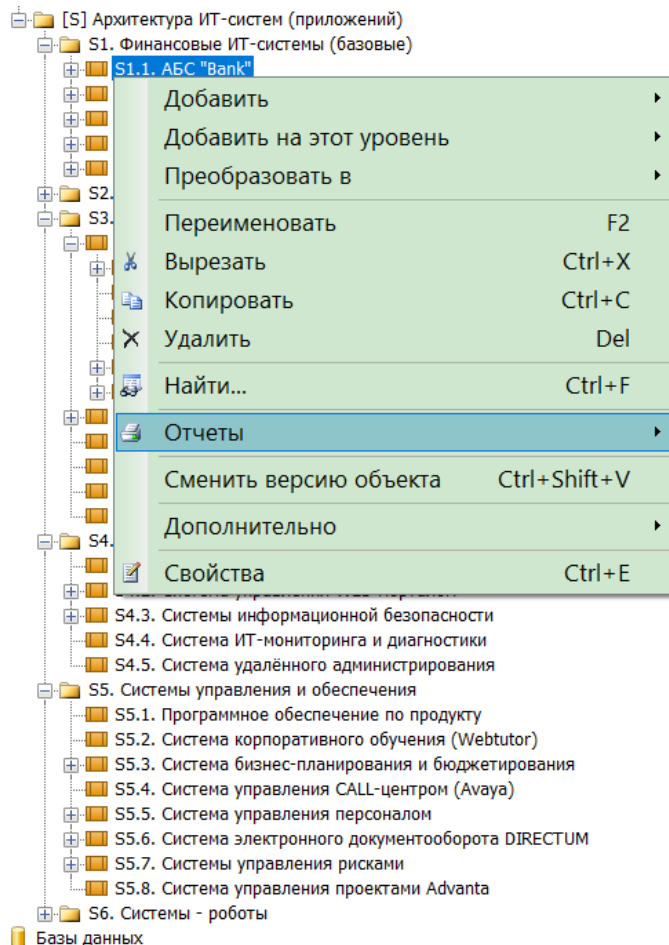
[S] Архитектура ИТ-систем (приложений)
S1. Финансовые ИТ-системы (базовые)
S1.1. АБС "Bank"
S2.
S3.
S4.

Добавить
Добавить на этот уровень
Преобразовать в
Переименовать F2
Вырезать Ctrl+X
Копировать Ctrl+C
Удалить Del
Найти... Ctrl+F
Отчеты
Сменить версию объекта Ctrl+Shift+V
Дополнительно
Свойства Ctrl+E

S4.3. Системы информационной безопасности
S4.4. Система ИТ-мониторинга и диагностики
S4.5. Система удалённого администрирования
S5. Системы управления и обеспечения
S5.1. Программное обеспечение по продукту
S5.2. Система корпоративного обучения (Webtutor)
S5.3. Система бизнес-планирования и бюджетирования
S5.4. Система управления CALL-центром (Avaya)
S5.5. Система управления персоналом
S5.6. Система электронного документооборота DIRECTUM
S5.7. Системы управления рисками
S5.8. Система управления проектами Advanta
S6. Системы - роботы
Базы данных